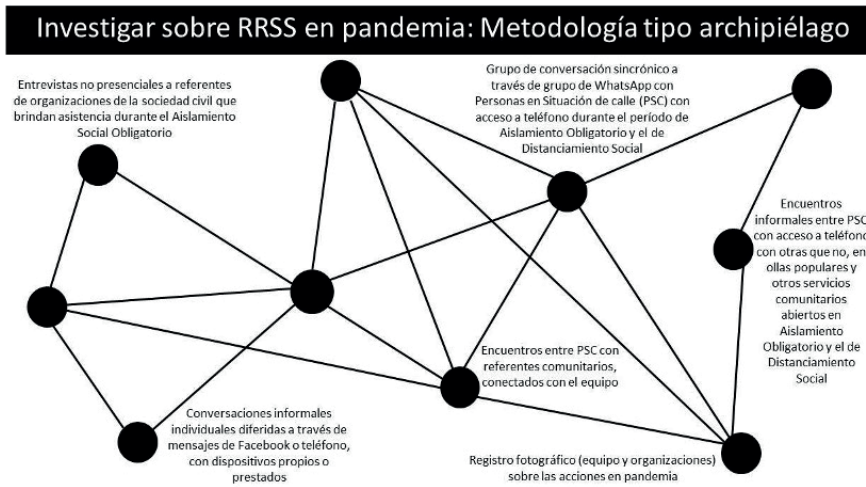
Investigar sobre RRSS en pandemia: Metodología tipo archipiélago

Entrevistas no presenciales a referentes de organizaciones de la sociedad civil que brindan asistencia durante el Aislamiento Social Obligatorio

Grupo de conversación sincrónico a través de grupo de WhatsApp con Personas en Situación de calle (PSC) con acceso a teléfono durante el período de Aislamiento Obligatorio y el de Distanciamiento Social

Encuentros informales entre PSC con acceso a teléfono con otras que no, en ollas populares y otros servicios comunitarios abiertos en Aislamiento Obligatorio y el de Distanciamiento Social

Encuentros entre PSC con referentes comunitarios, conectados con el equipo

Conversaciones informales individuales diferidas a través de mensajes de Facebook o teléfono, con dispositivos propios o prestados

Registro fotográfico (equipo y organizaciones) sobre las acciones en pandemia